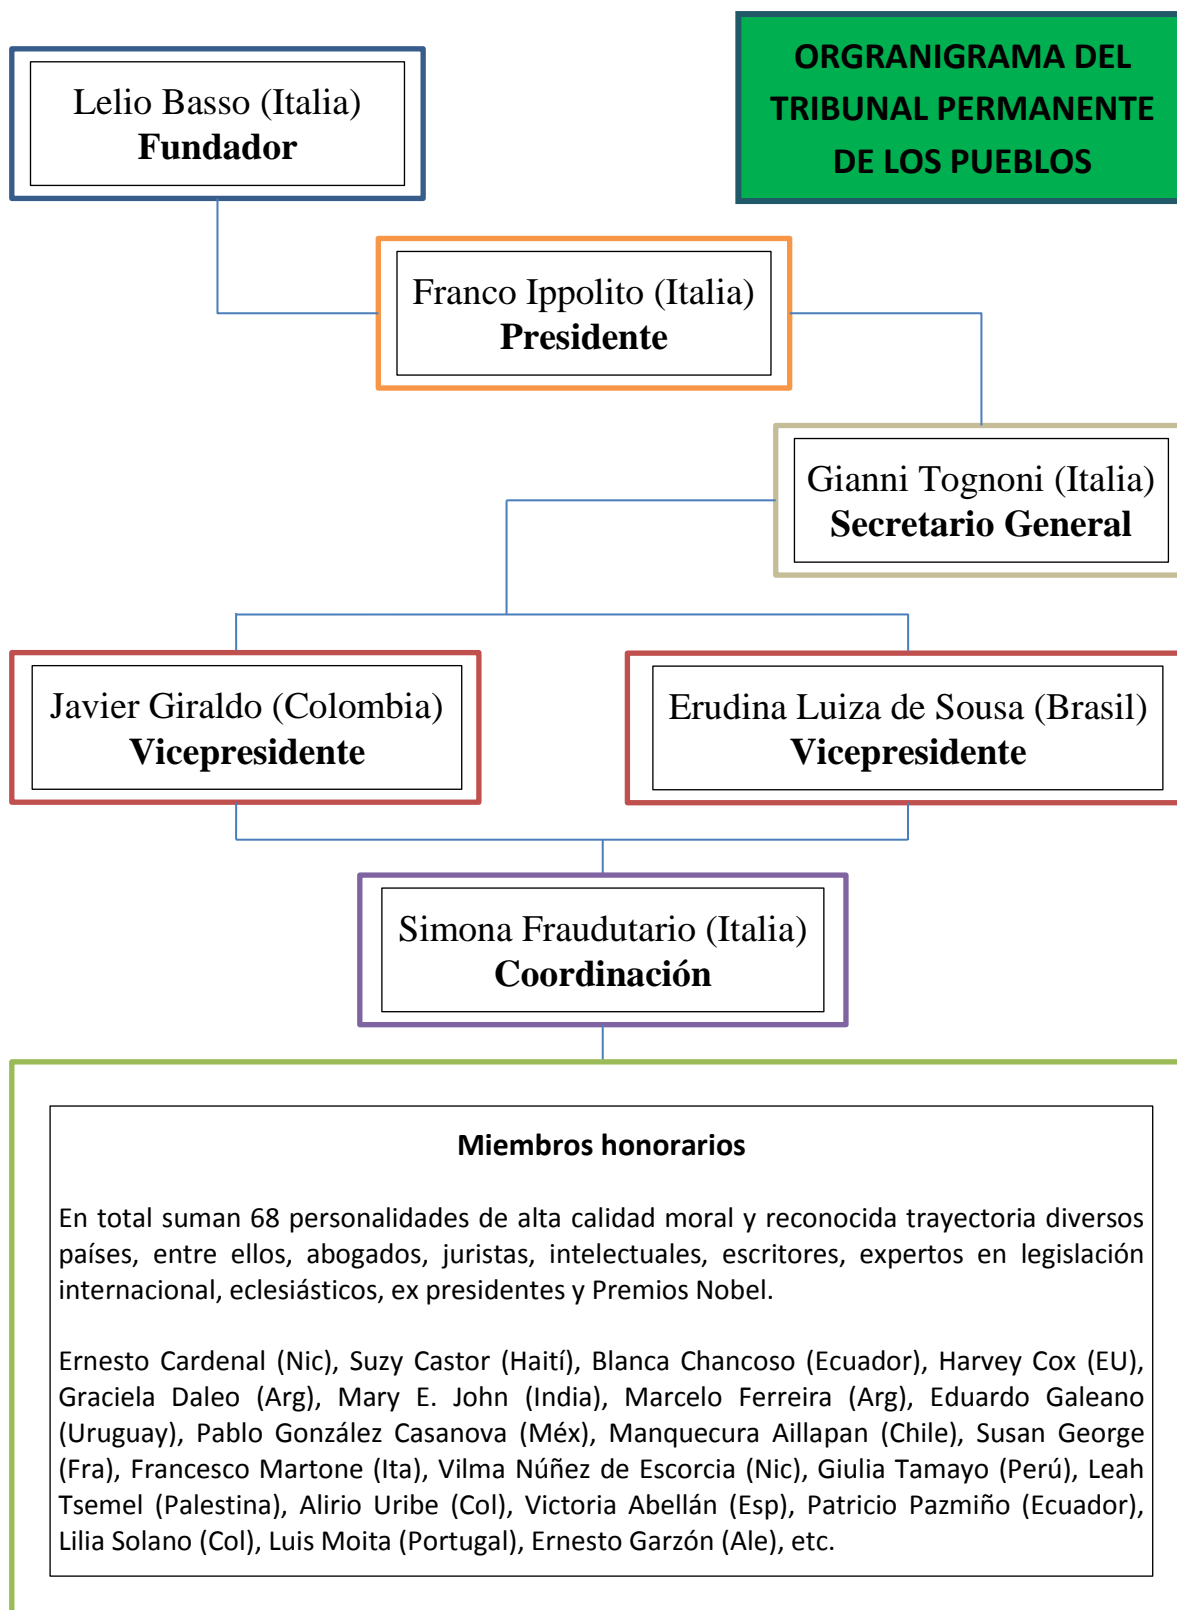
ORGRANIGRAMA DEL TRIBUNAL PERMANENTE DE LOS PUEBLOS

Lelio Basso (Italia)
**Fundador**

Franco Ippolito (Italia)
**Presidente**

Gianni Tognoni (Italia)
**Secretario General**

Javier Giraldo (Colombia)
**Vicepresidente**

Erudina Luiza de Sousa (Brasil)
**Vicepresidente**

Simona Fraudutario (Italia)
**Coordinación**

**Miembros honorarios**

En total suman 68 personalidades de alta calidad moral y reconocida trayectoria diversos países, entre ellos, abogados, juristas, intelectuales, escritores, expertos en legislación internacional, eclesiásticos, ex presidentes y Premios Nobel.

Ernesto Cardenal (Nic), Suzy Castor (Haití), Blanca Chancoso (Ecuador), Harvey Cox (EU), Graciela Daleo (Arg), Mary E. John (India), Marcelo Ferreira (Arg), Eduardo Galeano (Uruguay), Pablo González Casanova (Méx), Manquecura Aillapan (Chile), Susan George (Fra), Francesco Martone (Ita), Vilma Núñez de Escorcia (Nic), Giulia Tamayo (Perú), Leah Tsemel (Palestina), Alirio Uribe (Col), Victoria Abellán (Esp), Patricio Pazmiño (Ecuador), Lilia Solano (Col), Luis Moita (Portugal), Ernesto Garzón (Ale), etc.